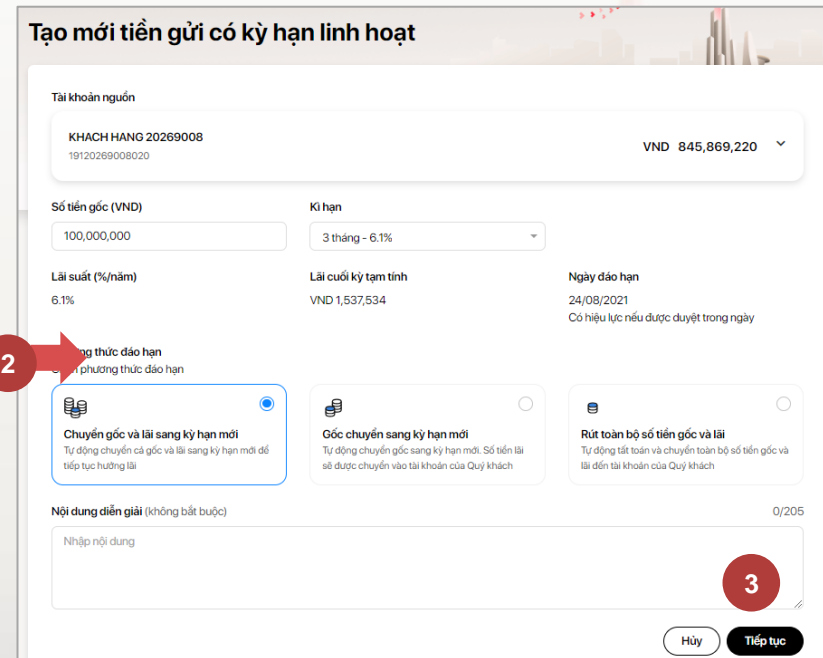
Tạo mới tiền gửi có kỳ hạn linh hoạt

Tài khoản nguồn

KHACH HANG 20269008
19120269008020

VND 845,869,220

Số tiền gốc (VND)
100,000,000

Kì hạn
3 tháng - 6.1%

Lãi suất (%/năm)
6.1%

Lãi cuối kỳ tạm tính
VND 1,537,534

Ngày đáo hạn
24/08/2021
Có hiệu lực nếu được duyệt trong ngày

2

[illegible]ng thức đáo hạn
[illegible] phương thức đáo hạn

Chuyển gốc và lãi sang kỳ hạn mới
Tự động chuyển cả gốc và lãi sang kỳ hạn mới để tiếp tục hưởng lãi

Gốc chuyển sang kỳ hạn mới
Tự động chuyển gốc sang kỳ hạn mới. Số tiền lãi sẽ được chuyển vào tài khoản của Quý khách

Rút toàn bộ số tiền gốc và lãi
Tự động tất toán và chuyển toàn bộ số tiền gốc và lãi đến tài khoản của Quý khách

Nội dung diễn giải (không bắt buộc)
0/205
Nhập nội dung

3

Hủy
Tiếp tục